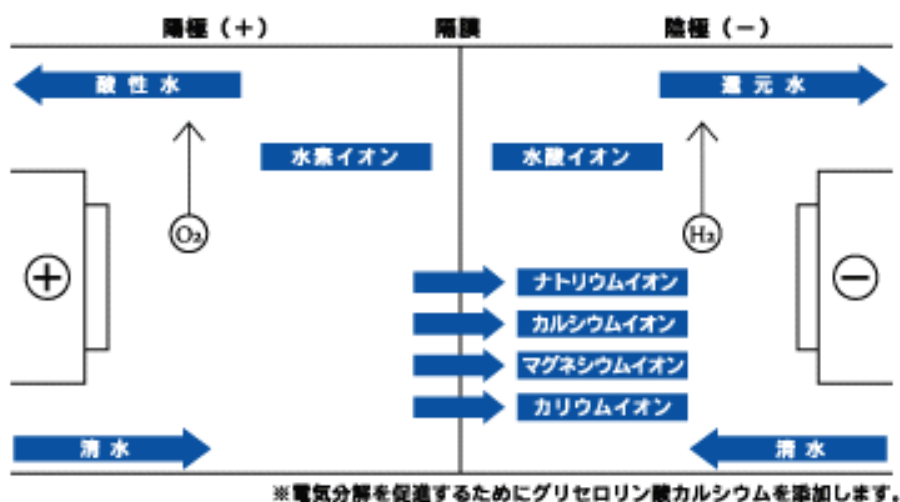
陽極（＋）

隔膜

陰極（－）

酸性水

還元水

水素イオン

水酸イオン

$O_2$

$H_2$

⊕

⊖

ナトリウムイオン

カルシウムイオン

マグネシウムイオン

カリウムイオン

清水

清水

※電気分解を促進するためにグリセロリン酸カルシウムを添加します。